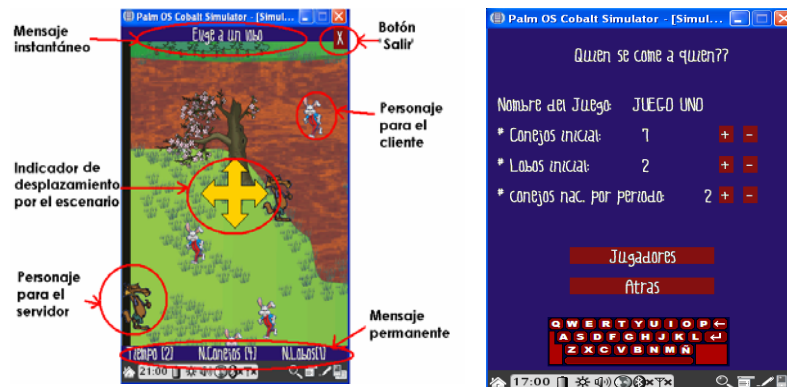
Palm OS Cobalt Simulator - [Simul...

Mensaje instantáneo

Elige a un lobo

X

Botón 'Salir'

Personaje para el cliente

Indicador de desplazamiento por el escenario

Personaje para el servidor

Mensaje permanente

Tiempo (2) N.Conejos (4) N.Lobos(1)

21:00

Palm OS Cobalt Simulator - [Simul...

Quien se come a quien??

Nombre del Juego: JUEGO UNO

* Conejos inicial: 7 + −

* Lobos inicial: 2 + −

* conejos nac. por periodo: 2 + −

Jugadores

Atras

Q W E R T Y U I O P ←
A S D F G H J K L ↵
Z X C V B N M Ñ

17:00